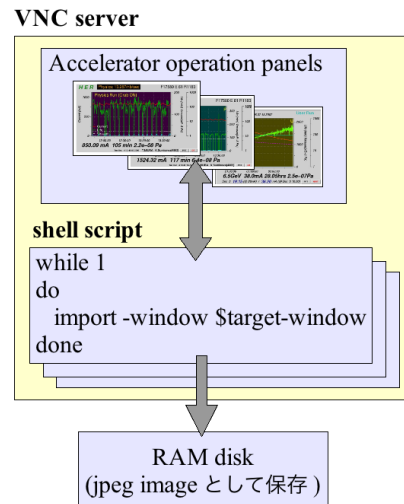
VNC server

Accelerator operation panels

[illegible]

853.09 mA 105 min 2.3e-08 Pa

1924.32 mA 117 min 6.4e-08 Pa

8.02eV 38.0mA 28.09hrs 2.5e-07Pa

shell script

while 1
do
import -window $target-window
done

RAM disk
(jpeg image として保存 )